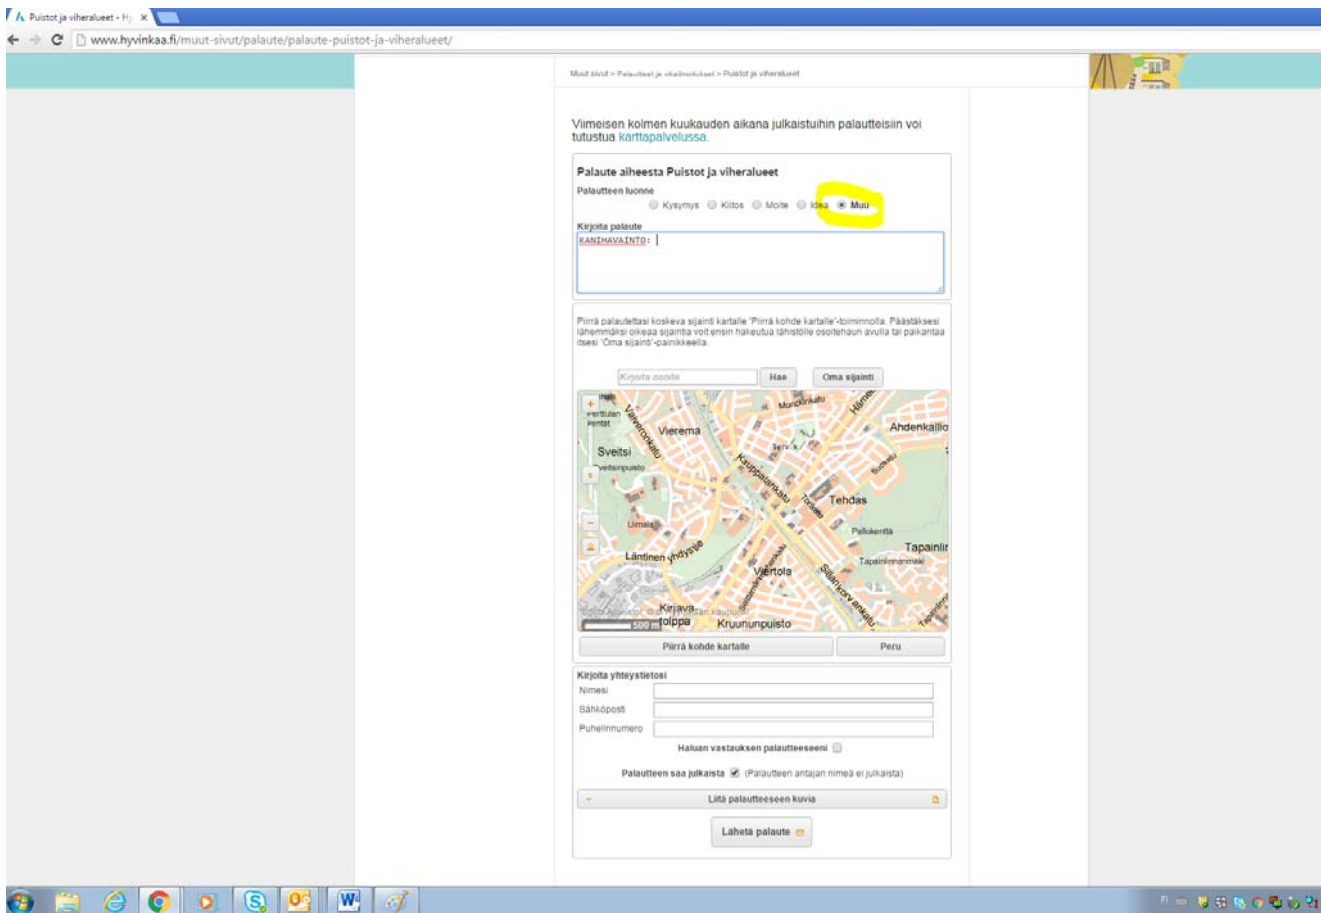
Puistot ja viheralueet - Hy ×

www.hyvinkaa.fi/muut-sivut/palaute/palaute-puistot-ja-viheralueet/

Muut sivut > Palautteet ja ehdotukset > Puistot ja viheralueet

Viimeisen kolmen kuukauden aikana julkaistuihin palautteisiin voi tutustua karttapalvelussa.

Palaute aiheesta Puistot ja viheralueet

Palautteen luonne
Kysymys Kiitos Moite Idea Muu

Kirjoita palaute
KANIHAVAINTO:

Piirrä palautettasi koskeva sijainti kartalle 'Piirrä kohde kartalle'-toiminnolla. Päästäksesi lähemmäksi oikeaa sijaintia voit ensin hakeutua lähistölle osoitehaun avulla tai paikantaa itsesi 'Oma sijainti'-painikkeella.

Kirjoita osoite Hae Oma sijainti

Perttulan kentät Vierema Sveitsi Sveitsinpuisto Ahdenkallio Kauppalankatu Tehdas Pallokenttä Uimala Läntinen yhdystie Tapainlinnanmäki Viertola Kirjavatolppa Kruununpuisto Tapainlinna 500 m

Piirrä kohde kartalle Peru

Kirjoita yhteystietosi
Nimesi
Sähköposti
Puhelinnumero
Haluan vastauksen palautteeseeni
Palautteen saa julkaista (Palautteen antajan nimeä ei julkaista)
Liitä palautteeseen kuvia
Lähetä palaute

FI